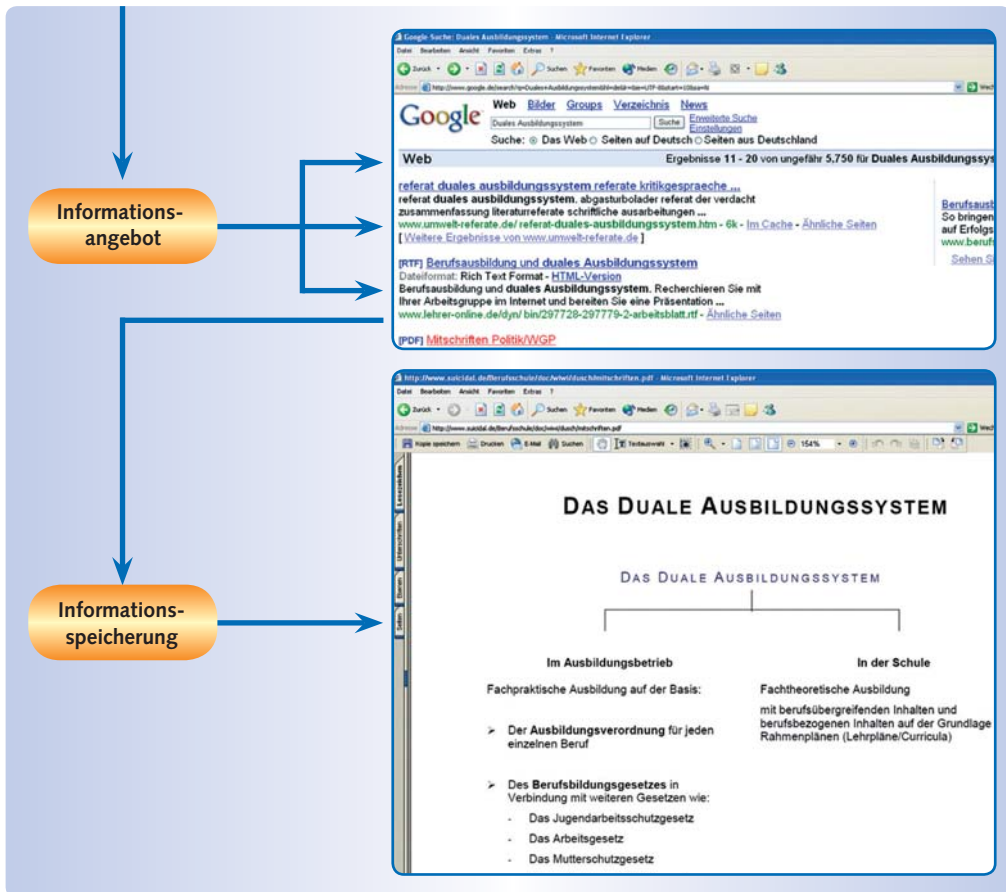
Informationsangebot

Informationsspeicherung

Google-Suche: Duales Ausbildungssystem - Microsoft Internet Explorer

Datei Bearbeiten Ansicht Favoriten Extras ?

Zurück Suchen Favoriten Medien

Adresse http://www.google.de/search?q=Duales+Ausbildungssystem&hl=de&lr=&ie=UTF-8&start=10&sa=N

Google

Web Bilder Groups Verzeichnis News

Duales Ausbildungssystem Suche Erweiterte Suche Einstellungen

Suche: Das Web Seiten auf Deutsch Seiten aus Deutschland

Web Ergebnisse 11 - 20 von ungefähr 5.750 für Duales Ausbildungssys

referat duales ausbildungssystem referate kritikgespraeche ...
referat duales ausbildungssystem, abgasturbolader referat der verdacht zusammenfassung literaturreferate schriftliche ausarbeitungen ...
www.umwelt-referate.de/ referat-duales-ausbildungssystem.htm - 6k - Im Cache - Ähnliche Seiten
[ Weitere Ergebnisse von www.umwelt-referate.de ]

[RTF] Berufsausbildung und duales Ausbildungssystem
Dateiformat: Rich Text Format - HTML-Version
Berufsausbildung und duales Ausbildungssystem. Recherchieren Sie mit Ihrer Arbeitsgruppe im Internet und bereiten Sie eine Präsentation ...
www.lehrer-online.de/dyn/ bin/297728-297779-2-arbeitsblatt.rtf - Ähnliche Seiten

[PDF] Mitschriften Politik/WGP

Berufsausb
So bringen
auf Erfolgs
www.berufs
Sehen S

http://www.suicidal.de/Berufsschule/doc/wiwi/duasch/mitschriften.pdf - Microsoft Internet Explorer

Datei Bearbeiten Ansicht Favoriten Extras ?

Zurück Suchen Favoriten Medien

Adresse http://www.suicidal.de/Berufsschule/doc/wiwi/duasch/mitschriften.pdf

Kopie speichern Drucken E-Mail Suchen Textauswahl 154%

Lesezeichen Unterschriften Ebenen Seiten

DAS DUALE AUSBILDUNGSSYSTEM

DAS DUALE AUSBILDUNGSSYSTEM

Im Ausbildungsbetrieb

Fachpraktische Ausbildung auf der Basis:

➢ Der Ausbildungsverordnung für jeden einzelnen Beruf

➢ Des Berufsbildungsgesetzes in Verbindung mit weiteren Gesetzen wie:

- Das Jugendarbeitsschutzgesetz
- Das Arbeitsgesetz
- Das Mutterschutzgesetz

In der Schule

Fachtheoretische Ausbildung

mit berufsübergreifenden Inhalten und berufsbezogenen Inhalten auf der Grundlage Rahmenplänen (Lehrpläne/Curricula)